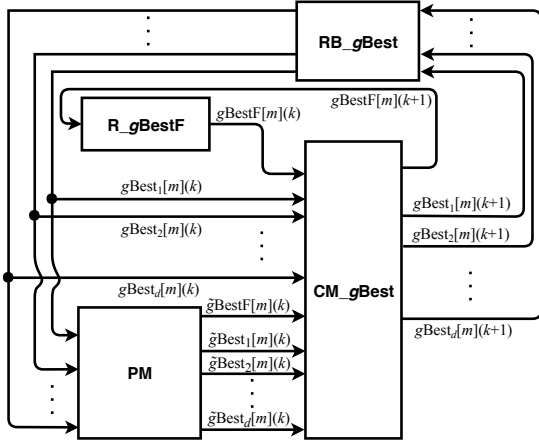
RB_$g$Best

R_$g$BestF

$g$BestF$[m](k)$

$g$BestF$[m](k+1)$

$g$Best$_1[m](k)$

$g$Best$_2[m](k)$

$g$Best$_d[m](k)$

CM_$g$Best

$g$Best$_1[m](k+1)$

$g$Best$_2[m](k+1)$

$g$Best$_d[m](k+1)$

PM

$\tilde{g}$BestF$[m](k)$

$\tilde{g}$Best$_1[m](k)$

$\tilde{g}$Best$_2[m](k)$

$\tilde{g}$Best$_d[m](k)$